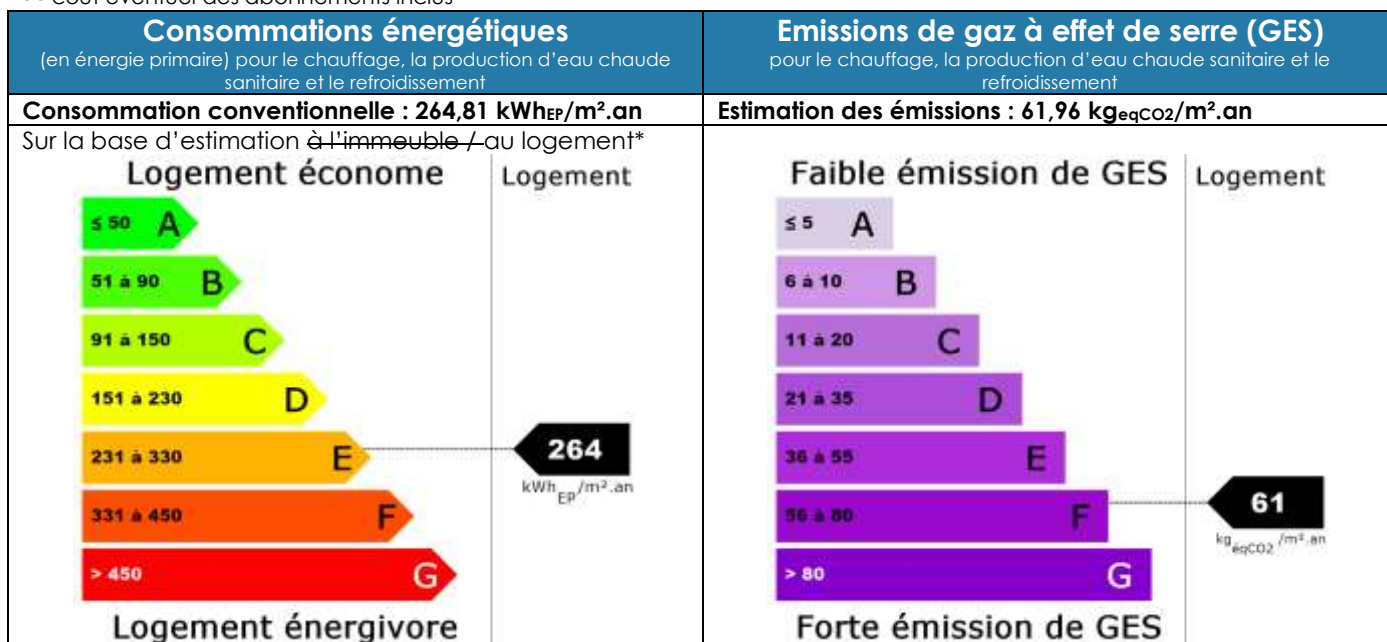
** coût éventuel des abonnements inclus

| **Consommations énergétiques** (en énergie primaire) pour le chauffage, la production d'eau chaude sanitaire et le refroidissement | **Emissions de gaz à effet de serre (GES)** pour le chauffage, la production d'eau chaude sanitaire et le refroidissement |
|---|---|
| **Consommation conventionnelle : 264,81 kWh$_{EP}$/m².an** | **Estimation des émissions : 61,96 kg$_{eqCO2}$/m².an** |
| Sur la base d'estimation ~~à l'immeuble /~~ au logement* | |

Logement économe
Logement
≤ 50 A
51 à 90 B
91 à 150 C
151 à 230 D
231 à 330 E
331 à 450 F
> 450 G
264
kWh$_{EP}$/m².an
Logement énergivore

Faible émission de GES
Logement
≤ 5 A
6 à 10 B
11 à 20 C
21 à 35 D
36 à 55 E
56 à 80 F
> 80 G
61
kg$_{éqCO2}$/m².an
Forte émission de GES